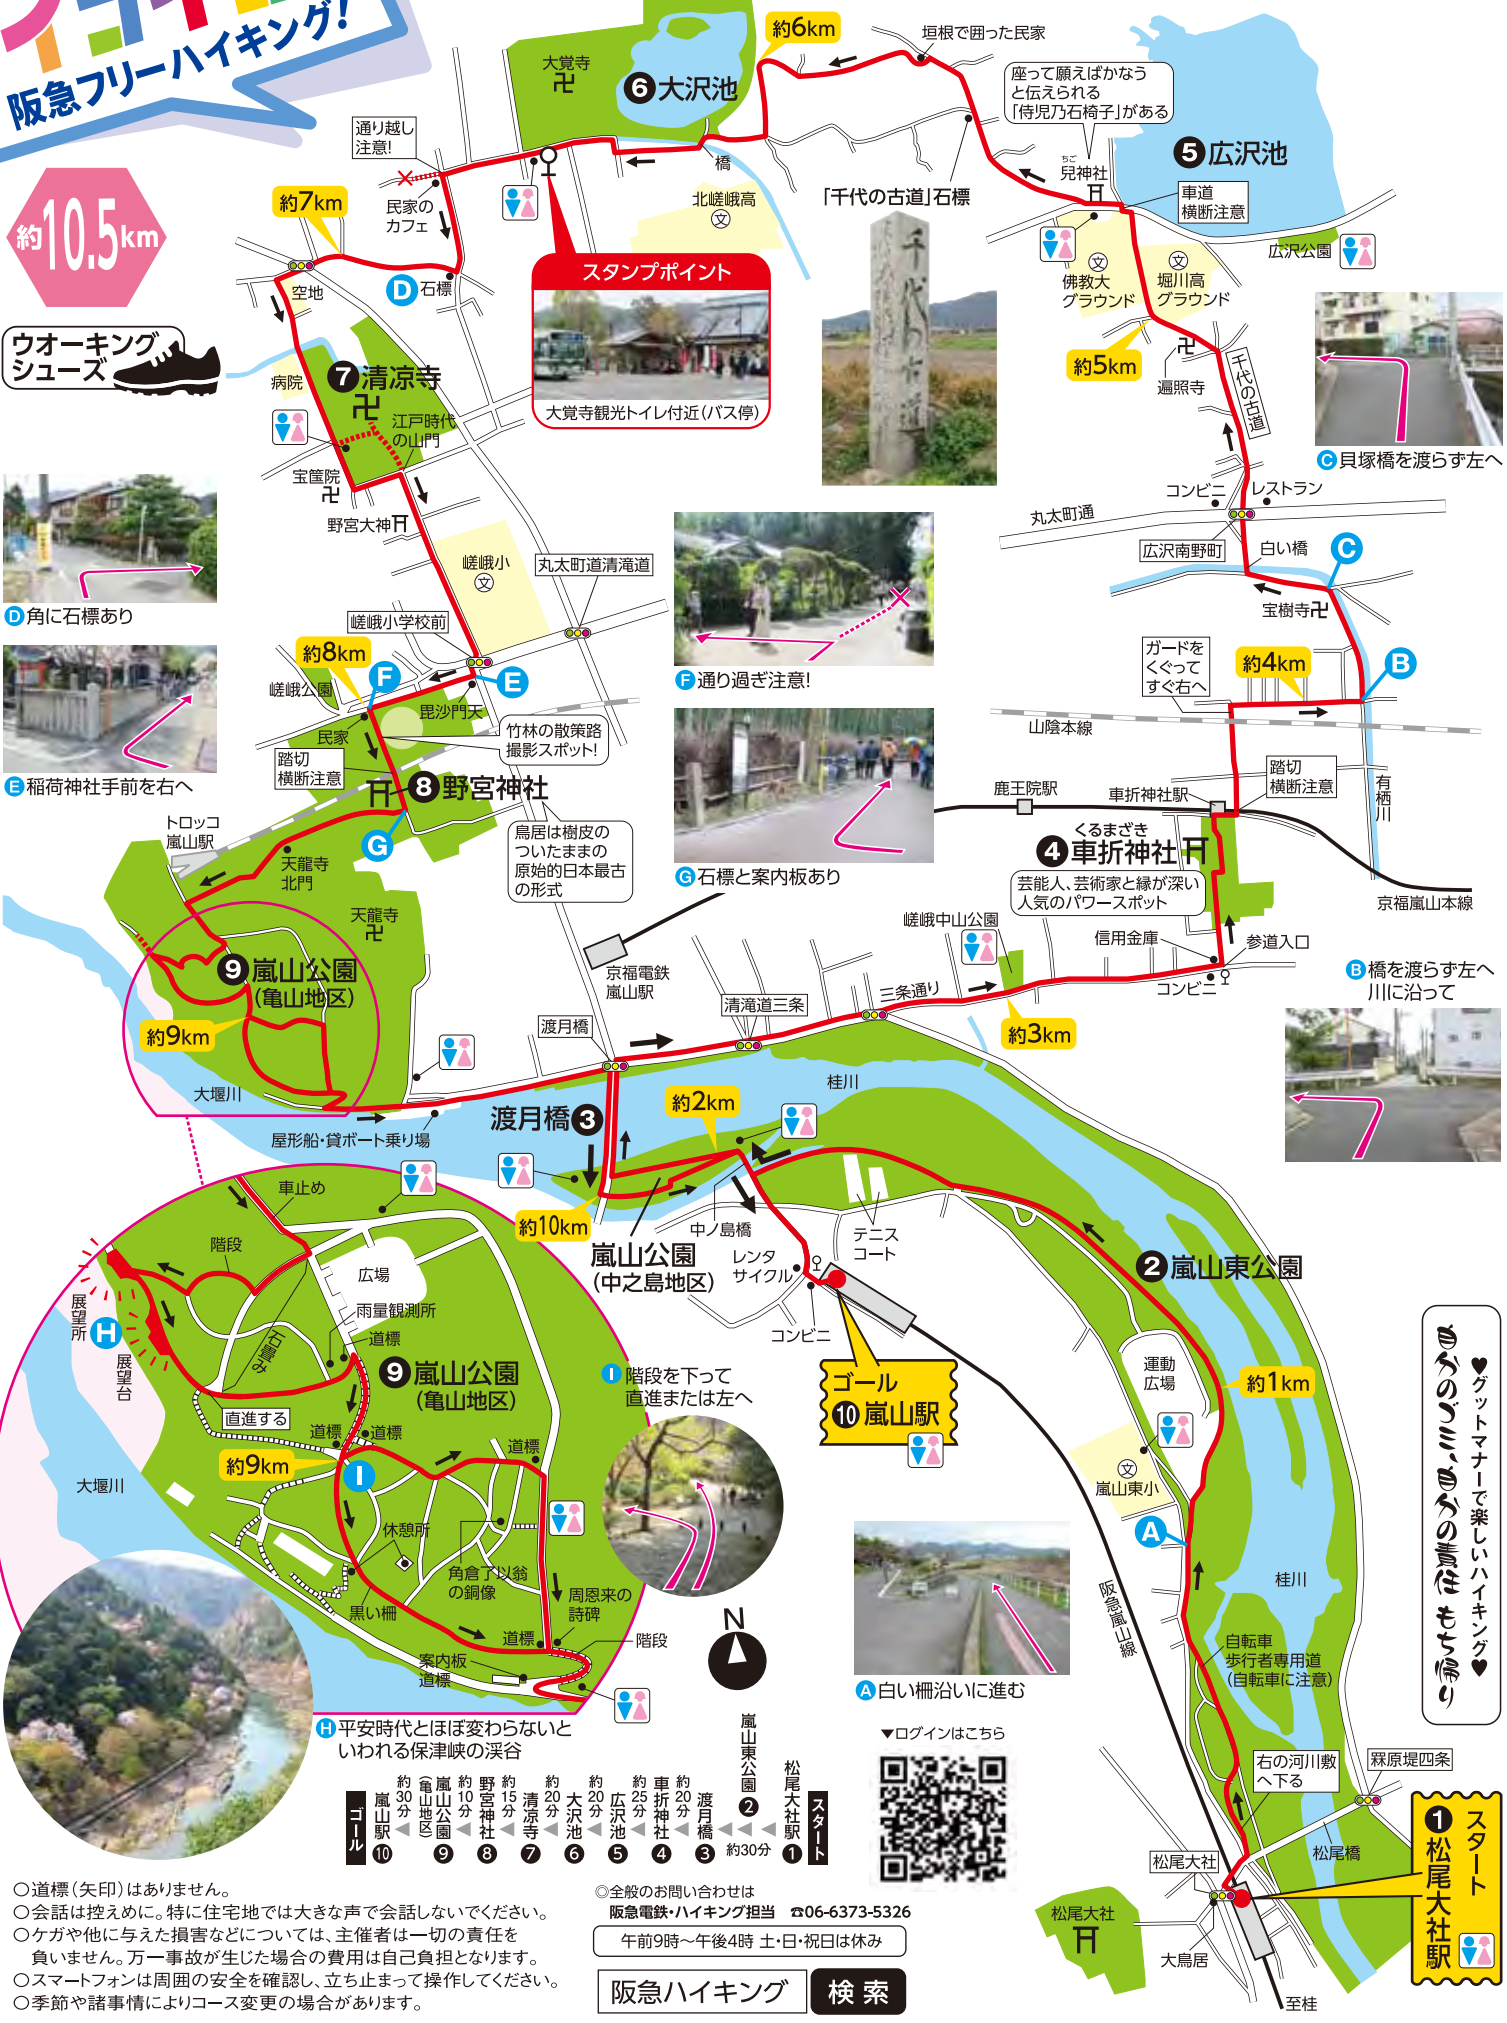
阪急フリーハイキング!

約10.5km

ウオーキングシューズ

通り越し注意!

民家のカフェ

約7km

空地

D 石標

大覚寺 卍

6 大沢池

橋

北嵯峨高

約6km

垣根で囲った民家

座って願えばかなうと伝えられる「侍児乃石椅子」がある

「千代の古道」石標

兒神社

車道横断注意

5 広沢池

広沢公園

佛教大グラウンド

堀川高グラウンド

約5km

遍照寺

千代の古道

スタンプポイント

大覚寺観光トイレ付近(バス停)

7 清凉寺

病院

江戸時代の山門

宝篋院

野宮大神

嵯峨小

丸太町通清滝道

嵯峨小学校前

約8km

嵯峨公園

F

E

民家

毘沙門天

竹林の散策路撮影スポット!

踏切横断注意

8 野宮神社

G

トロッコ嵐山駅

天龍寺北門

天龍寺

9 嵐山公園(亀山地区)

約9km

大堰川

鳥居は樹皮のついたままの原始的日本最古の形式

D 角に石標あり

E 稲荷神社手前を右へ

F 通り過ぎ注意!

G 石標と案内板あり

C 貝塚橋を渡らず左へ

コンビニ

レストラン

丸太町通

広沢南野町

白い橋

C

宝樹寺

ガードをくぐってすぐ右へ

約4km

B

山陰本線

鹿王院駅

車折神社駅

踏切横断注意

有栖川

4 車折神社

芸能人、芸術家と縁が深い人気のパワースポット

京福嵐山本線

嵯峨中山公園

信用金庫

参道入口

コンビニ

B 橋を渡らず左へ川に沿って

京福電鉄嵐山駅

渡月橋

清滝道三条

三条通り

約3km

桂川

約2km

渡月橋 3

屋形船・貸ボート乗り場

約10km

中ノ島橋

嵐山公園(中之島地区)

レンタサイクル

テニスコート

2 嵐山東公園

コンビニ

ゴール 10 嵐山駅

車止め

階段

広場

雨量観測所

道標

石畳み

展望所 H

展望台

直進する

道標

道標

9 嵐山公園(亀山地区)

約9km

I

道標

休憩所

角倉了以翁の銅像

周恩来の詩碑

黒い柵

道標

階段

案内板

道標

大堰川

I 階段を下って直進または左へ

運動広場

約1km

嵐山東小

A

阪急嵐山線

桂川

自転車歩行者専用道(自転車に注意)

A 白い柵沿いに進む

H 平安時代とほぼ変わらないといわれる保津峡の渓谷

N

▼ログインはこちら

右の河川敷へ下る

罧原堤四条

松尾大社

松尾橋

松尾大社

大鳥居

至桂

1 スタート 松尾大社駅

♥グッドマナーで楽しいハイキング♥ 自分のゴミ、自分の責任 もち帰り

スタート 1 松尾大社駅 ◀ 約30分 ◀ 2 嵐山東公園 ◀ 3 渡月橋 ◀ 約20分 ◀ 4 車折神社 ◀ 約25分 ◀ 5 広沢池 ◀ 約20分 ◀ 6 大沢池 ◀ 約20分 ◀ 7 清凉寺 ◀ 約15分 ◀ 8 野宮神社 ◀ 約10分 ◀ 9 嵐山公園(亀山地区) ◀ 約30分 ◀ 10 嵐山駅 ゴール

○道標(矢印)はありません。
○会話は控えめに。特に住宅地では大きな声で会話しないでください。
○ケガや他に与えた損害などについては、主催者は一切の責任を負いません。万一事故が生じた場合の費用は自己負担となります。
○スマートフォンは周囲の安全を確認し、立ち止まって操作してください。
○季節や諸事情によりコース変更の場合があります。

◎全般のお問い合わせは
阪急電鉄・ハイキング担当 ☎06-6373-5326
午前9時～午後4時 土・日・祝日は休み

阪急ハイキング 検索